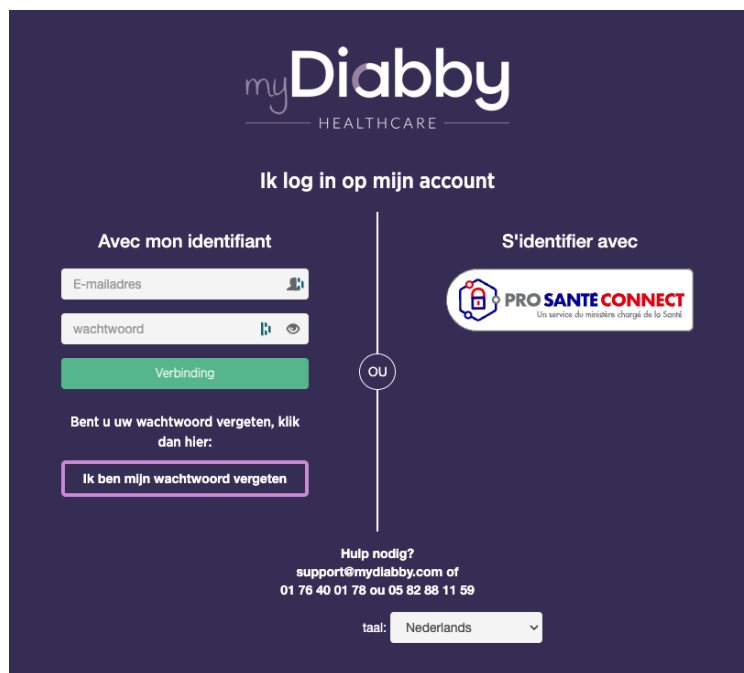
myDiabby
HEALTHCARE

Ik log in op mijn account

Avec mon identifiant

E-mailadres

wachtwoord

Verbinding

Bent u uw wachtwoord vergeten, klik dan hier:

Ik ben mijn wachtwoord vergeten

OU

S'identifier avec

PRO SANTE CONNECT
Un service du ministère chargé de la Santé

Hulp nodig?
support@mydiabby.com of
01 76 40 01 78 ou 05 82 88 11 59

taal: Nederlands